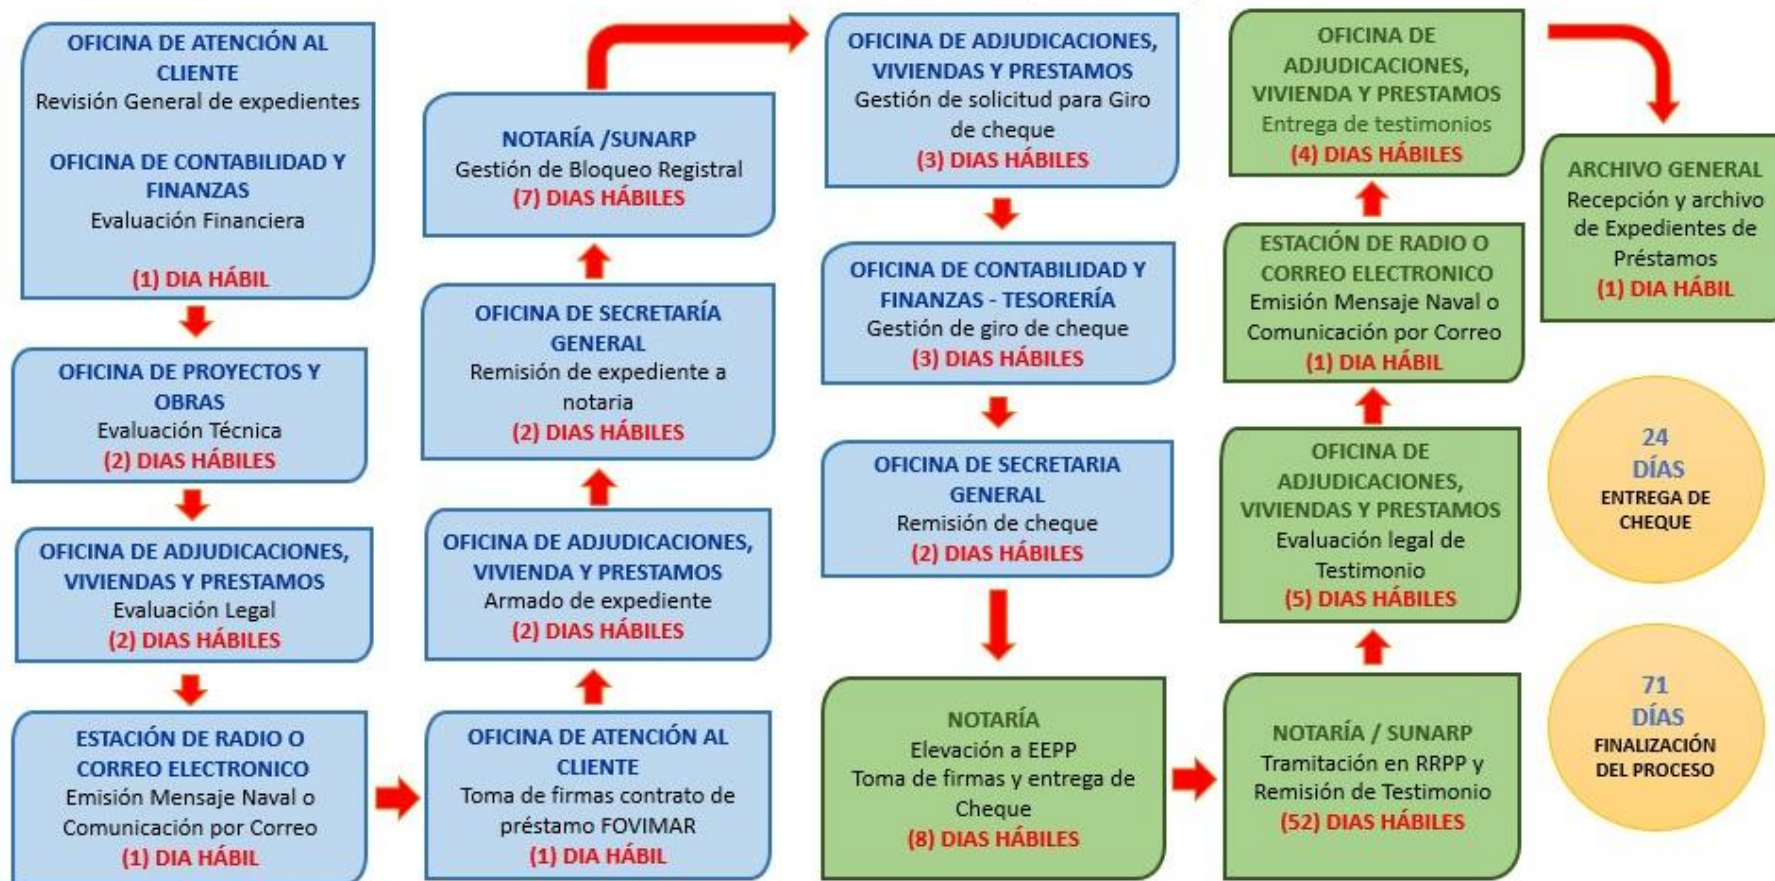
OFICINA DE ATENCIÓN AL CLIENTE
Revisión General de expedientes

OFICINA DE CONTABILIDAD Y FINANZAS
Evaluación Financiera

(1) DIA HÁBIL

OFICINA DE PROYECTOS Y OBRAS
Evaluación Técnica
(2) DIAS HÁBILES

OFICINA DE ADJUDICACIONES, VIVIENDAS Y PRESTAMOS
Evaluación Legal
(2) DIAS HÁBILES

ESTACIÓN DE RADIO O CORREO ELECTRONICO
Emisión Mensaje Naval o Comunicación por Correo
(1) DIA HÁBIL

OFICINA DE ATENCIÓN AL CLIENTE
Toma de firmas contrato de préstamo FOVIMAR
(1) DIA HÁBIL

OFICINA DE ADJUDICACIONES, VIVIENDA Y PRESTAMOS
Armado de expediente
(2) DIAS HÁBILES

OFICINA DE SECRETARÍA GENERAL
Remisión de expediente a notaria
(2) DIAS HÁBILES

NOTARÍA /SUNARP
Gestión de Bloqueo Registral
(7) DIAS HÁBILES

OFICINA DE ADJUDICACIONES, VIVIENDAS Y PRESTAMOS
Gestión de solicitud para Giro de cheque
(3) DIAS HÁBILES

OFICINA DE CONTABILIDAD Y FINANZAS - TESORERÍA
Gestión de giro de cheque
(3) DIAS HÁBILES

OFICINA DE SECRETARIA GENERAL
Remisión de cheque
(2) DIAS HÁBILES

NOTARÍA
Elevación a EEPP
Toma de firmas y entrega de Cheque
(8) DIAS HÁBILES

NOTARÍA / SUNARP
Tramitación en RRPP y Remisión de Testimonio
(52) DIAS HÁBILES

OFICINA DE ADJUDICACIONES, VIVIENDAS Y PRESTAMOS
Evaluación legal de Testimonio
(5) DIAS HÁBILES

ESTACIÓN DE RADIO O CORREO ELECTRONICO
Emisión Mensaje Naval o Comunicación por Correo
(1) DIA HÁBIL

OFICINA DE ADJUDICACIONES, VIVIENDA Y PRESTAMOS
Entrega de testimonios
(4) DIAS HÁBILES

ARCHIVO GENERAL
Recepción y archivo de Expedientes de Préstamos
(1) DIA HÁBIL

24 DÍAS
ENTREGA DE CHEQUE

71 DÍAS
FINALIZACIÓN DEL PROCESO